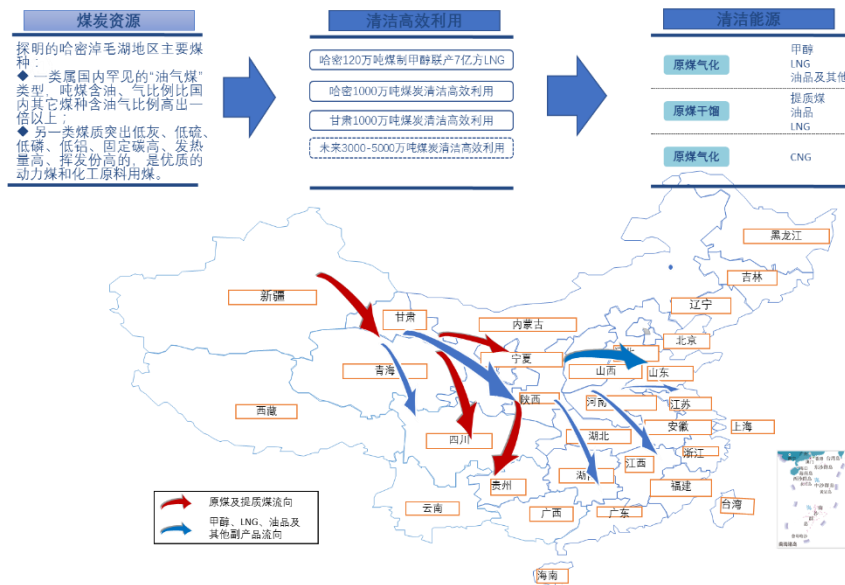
煤炭资源

探明的哈密淖毛湖地区主要煤种：

◆ 一类属国内罕见的“油气煤”类型，吨煤含油、气比例比国内其它煤种含油气比例高出一倍以上；

◆ 另一类煤质突出低灰、低硫、低磷、低铅、固定碳高、发热量高、挥发份高的，是优质的动力煤和化工原料用煤。

清洁高效利用

哈密120万吨煤制甲醇联产7亿方LNG

哈密1000万吨煤炭清洁高效利用

甘肃1000万吨煤炭清洁高效利用

未来3000-5000万吨煤炭清洁高效利用

清洁能源

| 原煤气化 | 甲醇 LNG 油品及其他 |
|---|---|
| 原煤干馏 | 提质煤 油品 LNG |
| 原煤气化 | CNG |

黑龙江

吉林

新疆

甘肃

内蒙古

辽宁

北京

宁夏

青海

山西

山东

陕西

河南

江苏

西藏

四川

湖北

安徽

上海

浙江

江西

湖南

贵州

福建

云南

广西

广东

台湾

海南

原煤及提质煤流向

甲醇、LNG、油品及其他副产品流向

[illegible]